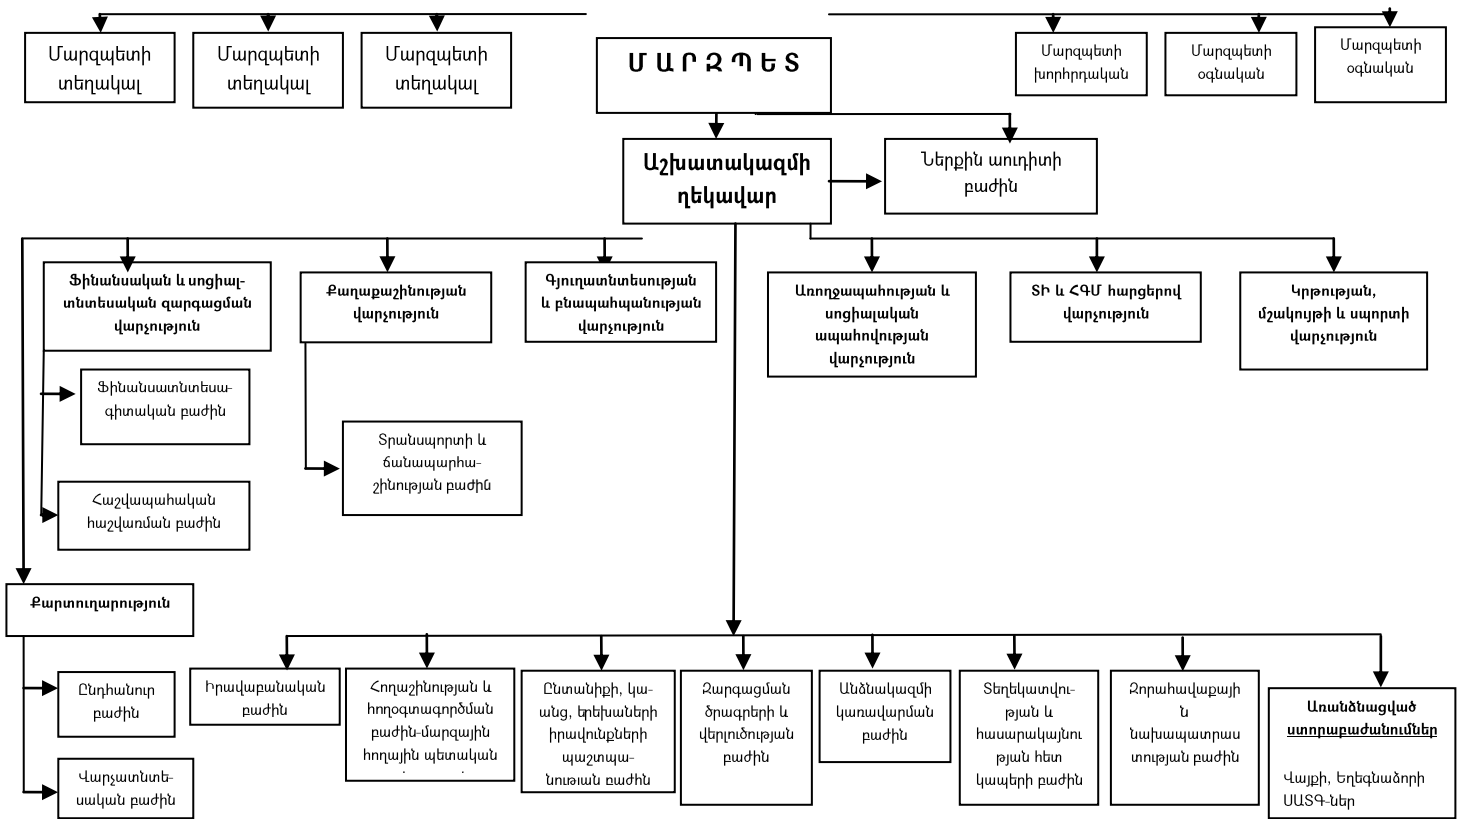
Մարզպետի տեղակալ

Մարզպետի տեղակալ

Մարզպետի տեղակալ

Մ Ա Ր Զ Պ Ե Տ

Մարզպետի խորհրդական

Մարզպետի օգնական

Մարզպետի օգնական

Աշխատակազմի ղեկավար

Ներքին աուդիտի բաժին

Ֆինանսական և սոցիալ-տնտեսական զարգացման վարչություն

Քաղաքաշինության վարչություն

Գյուղատնտեսության և բնապահպանության վարչություն

Առողջապահության և սոցիալական ապահովության վարչություն

ՏԻ և ՀԳՄ հարցերով վարչություն

Կրթության, մշակույթի և սպորտի վարչություն

Ֆինանսատնտեսագիտական բաժին

Տրանսպորտի և ճանապարհաշինության բաժին

Հաշվապահական հաշվառման բաժին

Քարտուղարություն

Ընդհանուր բաժին

Վարչատնտեսական բաժին

Իրավաբանական բաժին

Հողաշինության և հողօգտագործման բաժին-մարզային հողային պետական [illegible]

Ընտանիքի, կանանց, երեխաների իրավունքների պաշտպանության բաժին

Զարգացման ծրագրերի և վերլուծության բաժին

Անձնակազմի կառավարման բաժին

Տեղեկատվության և հասարակայնության հետ կապերի բաժին

Զորահավաքային նախապատրաստության բաժին

Առանձնացված ստորաբաժանումներ

Վայքի, Եղեգնաձորի ՍԱՏԳ-ներ